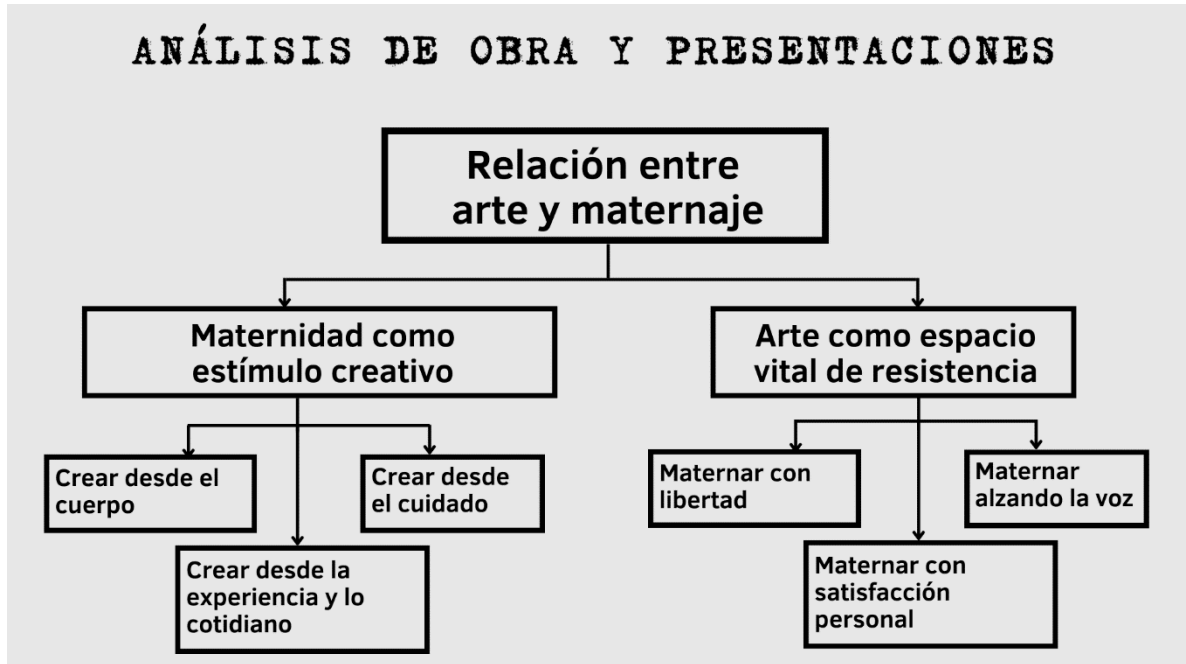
ANÁLISIS DE OBRA Y PRESENTACIONES

Relación entre arte y maternaje

Maternidad como estímulo creativo

Crear desde el cuerpo

Crear desde el cuidado

Crear desde la experiencia y lo cotidiano

Arte como espacio vital de resistencia

Maternar con libertad

Maternar alzando la voz

Maternar con satisfacción personal